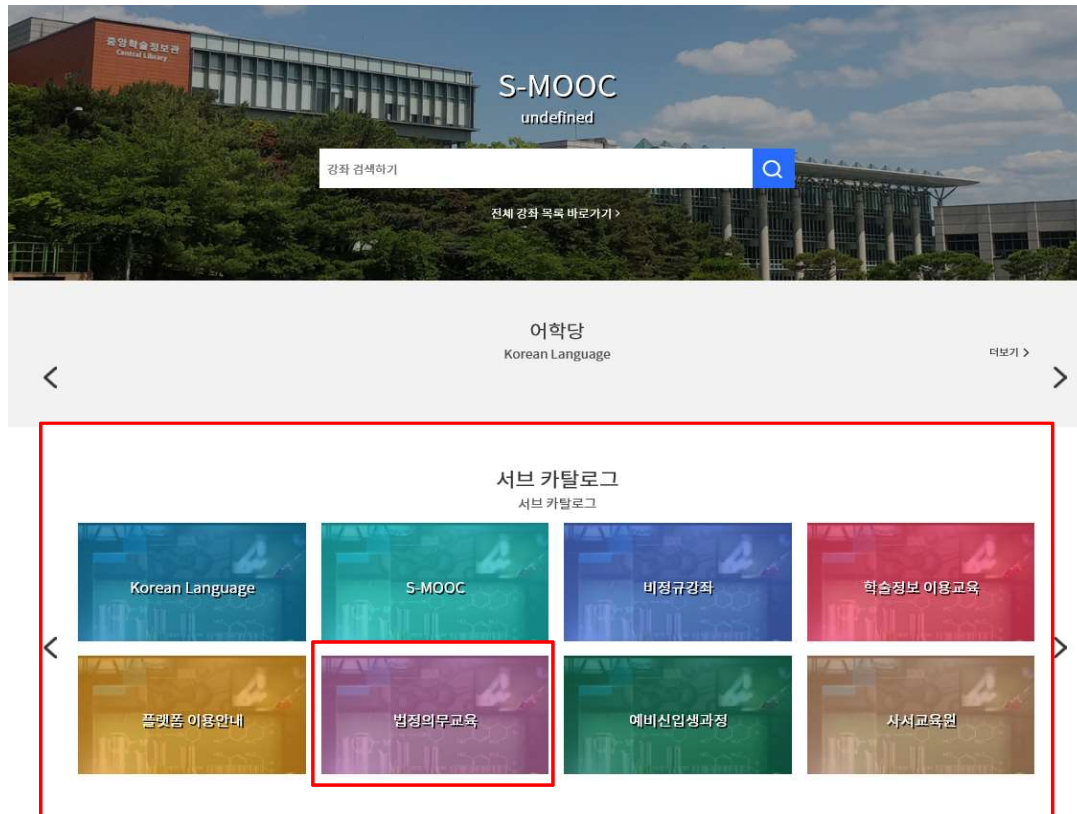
중앙학술정보관
Central Library

S-MOOC
undefined

강좌 검색하기

전체 강좌 목록 바로가기 >

어학당
Korean Language

더보기 >

서브 카탈로그
서브 카탈로그

Korean Language

S-MOOC

비정규강좌

학술정보 이용교육

플랫폼 이용안내

법정의무교육

예비신입생과정

사서교육원